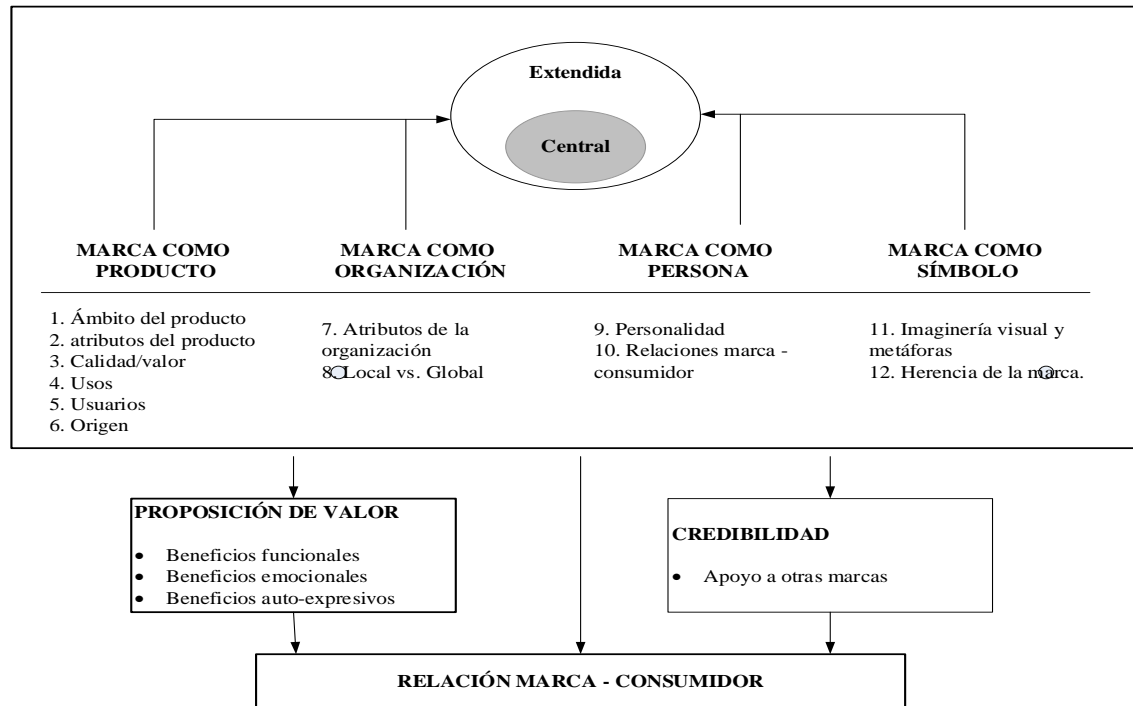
Extendida

Central

MARCA COMO PRODUCTO

MARCA COMO ORGANIZACIÓN

MARCA COMO PERSONA

MARCA COMO SÍMBOLO

1. Ámbito del producto
2. atributos del producto
3. Calidad/valor
4. Usos
5. Usuarios
6. Origen

7. Atributos de la organización
8. Local vs. Global

9. Personalidad
10. Relaciones marca - consumidor

11. Imaginería visual y metáforas
12. Herencia de la marca.

PROPOSICIÓN DE VALOR

- Beneficios funcionales
- Beneficios emocionales
- Beneficios auto-expresivos

CREDIBILIDAD

- Apoyo a otras marcas

RELACIÓN MARCA - CONSUMIDOR